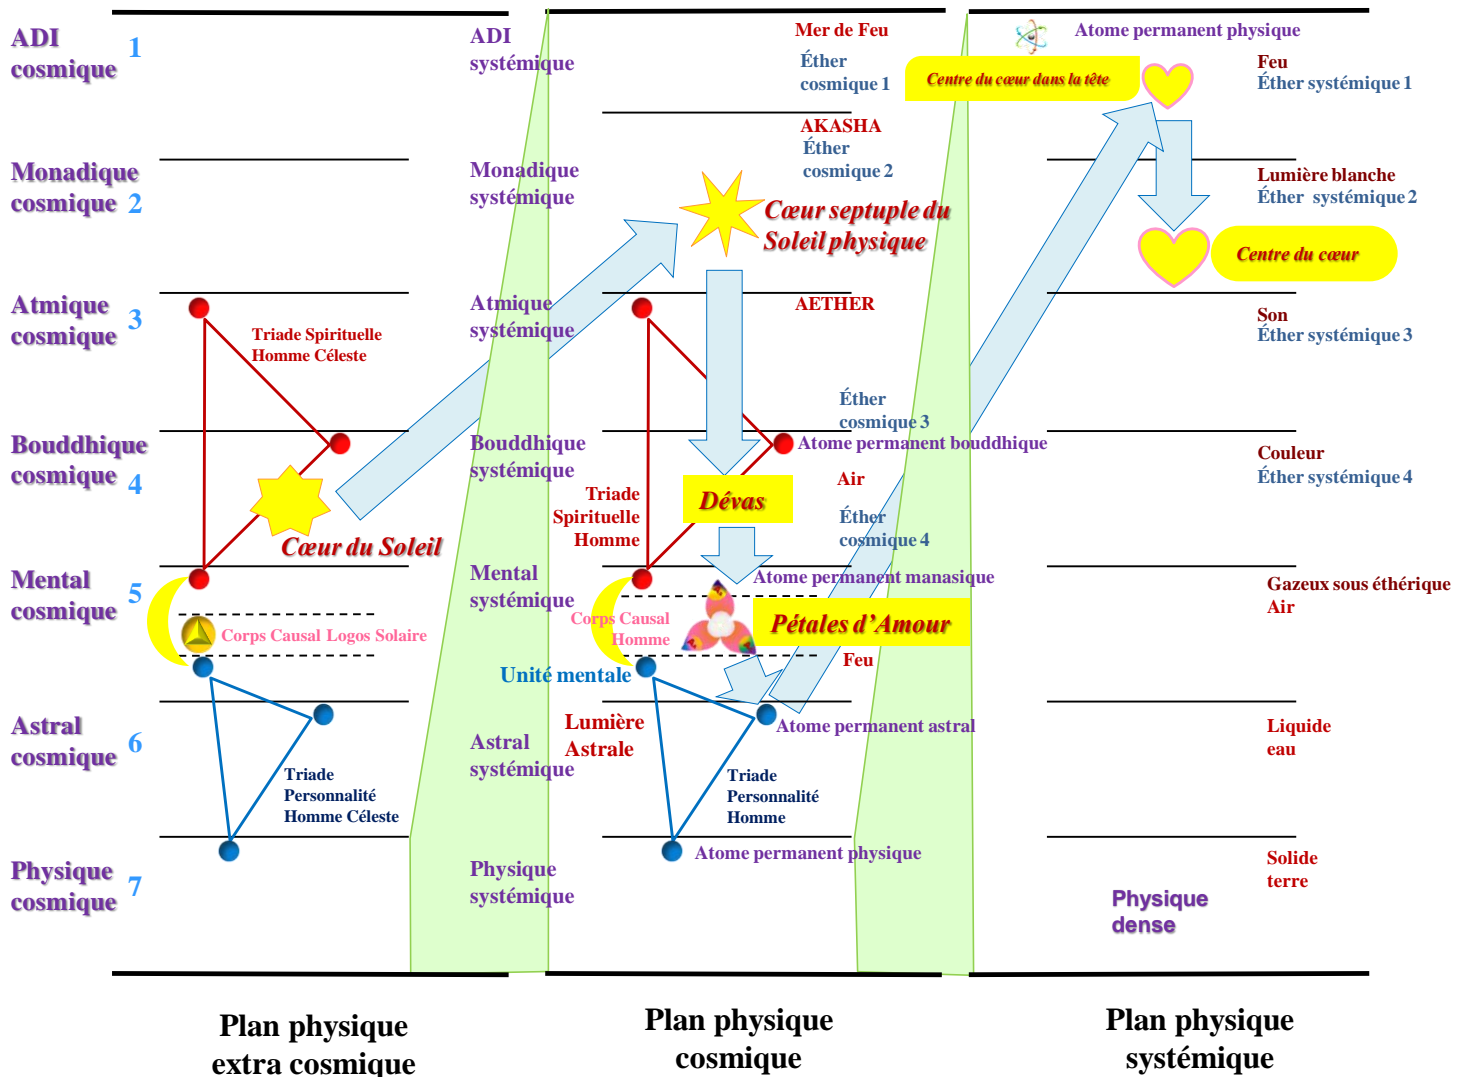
ADI cosmique 1

Monadique cosmique 2

Atmique cosmique 3

Bouddhique cosmique 4

Mental cosmique 5

Astral cosmique 6

Physique cosmique 7

Triade Spirituelle Homme Céleste

Cœur du Soleil

Corps Causal Logos Solaire

Triade Personnalité Homme Céleste

ADI systémique

Monadique systémique

Atmique systémique

Bouddhique systémique

Mental systémique

Astral systémique

Physique systémique

Mer de Feu

Éther cosmique 1

AKASHA

Éther cosmique 2

Cœur septuple du Soleil physique

AETHER

Éther cosmique 3

Atome permanent bouddhique

Air

Triade Spirituelle Homme

Dévas

Éther cosmique 4

Atome permanent manasique

Corps Causal Homme

Pétales d'Amour

Feu

Unité mentale

Lumière Astrale

Atome permanent astral

Triade Personnalité Homme

Atome permanent physique

Atome permanent physique

Centre du cœur dans la tête

Feu
Éther systémique 1

Lumière blanche
Éther systémique 2

Centre du cœur

Son
Éther systémique 3

Couleur
Éther systémique 4

Gazeux sous éthérique
Air

Liquide
eau

Solide
terre

Physique dense

Plan physique extra cosmique

Plan physique cosmique

Plan physique systémique